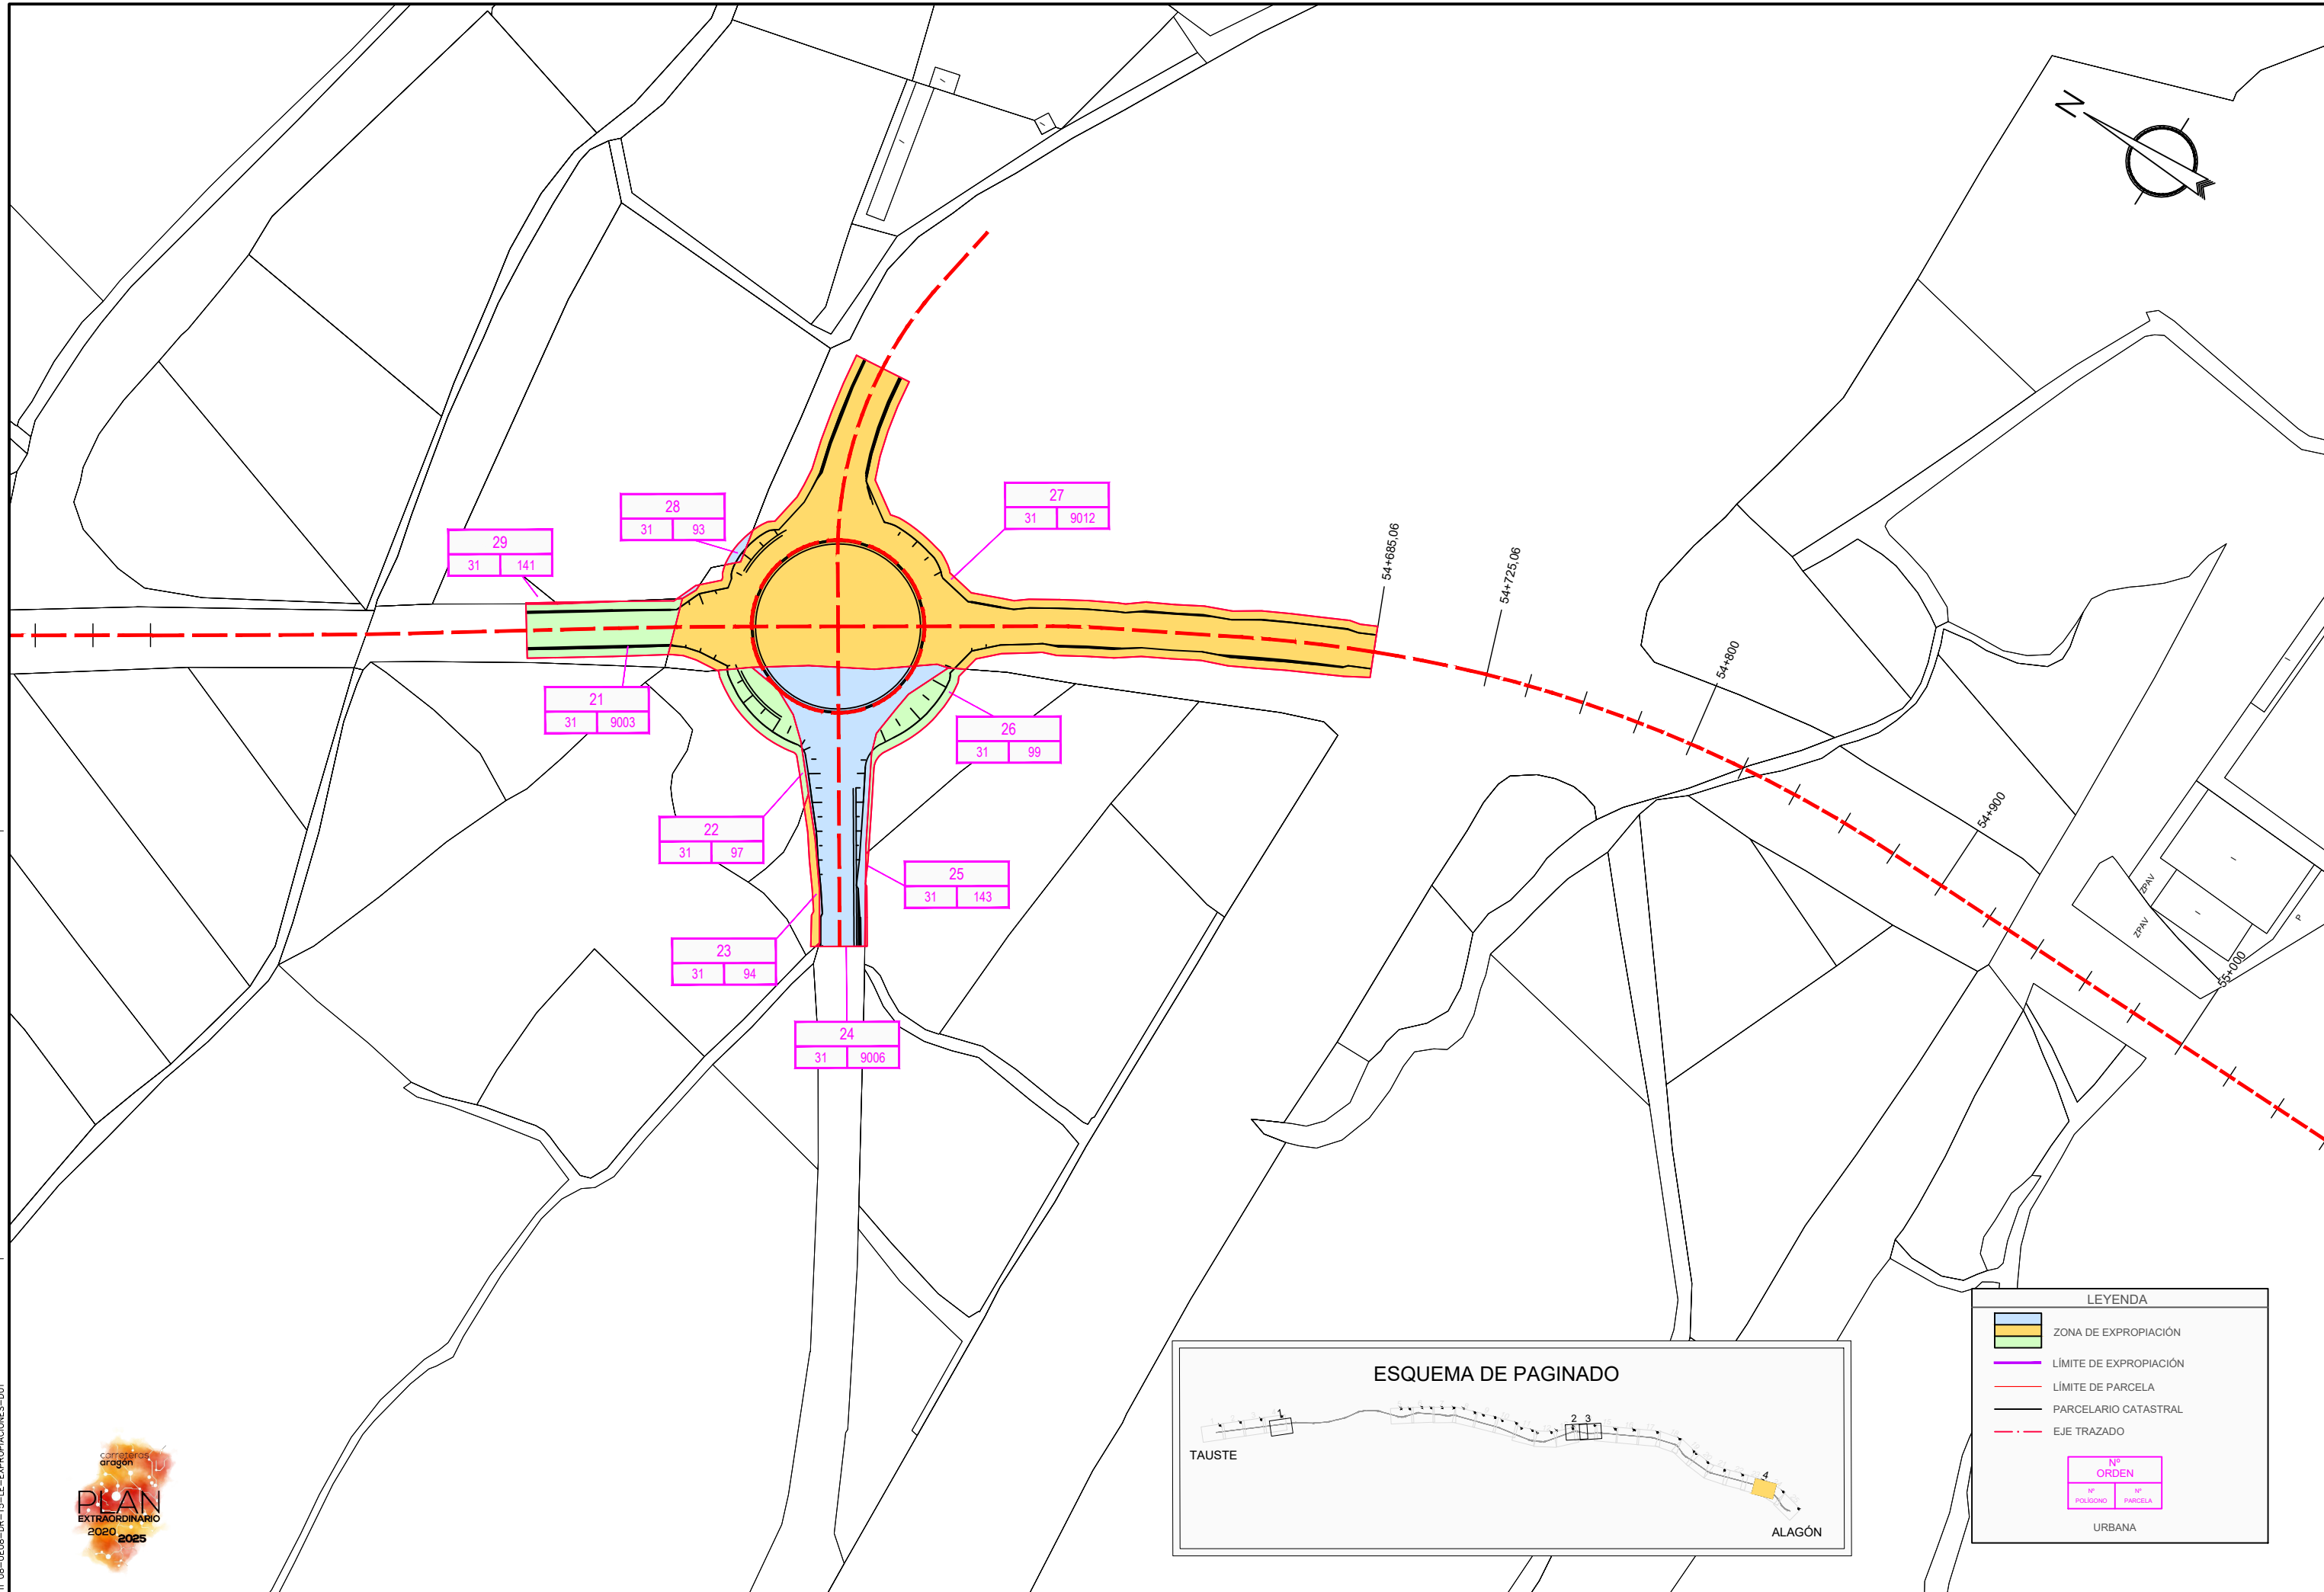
28
31 | 93

29
31 | 141

27
31 | 9012

21
31 | 9003

26
31 | 99

22
31 | 97

25
31 | 143

23
31 | 94

24
31 | 9006

54+685,06
54+725,06
54+800
54+900
55+000

ZPAV
ZPAV

ESQUEMA DE PAGINADO
1
2 3
4
TAUSTE
ALAGÓN

LEYENDA
ZONA DE EXPROPIACIÓN
LÍMITE DE EXPROPIACIÓN
LÍMITE DE PARCELA
PARCELARIO CATASTRAL
EJE TRAZADO
Nº ORDEN
Nº POLÍGONO | Nº PARCELA
URBANA

carreteras aragón
PLAN EXTRAORDINARIO 2020 2025